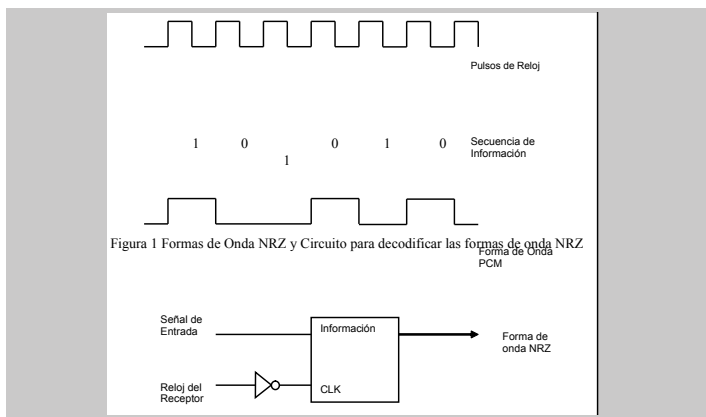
Pulsos de Reloj

1 0 1 0 1 0

Secuencia de Información

Figura 1 Formas de Onda NRZ y Circuito para decodificar las formas de onda NRZ

Forma de Onda PCM

Señal de Entrada

Información

Forma de onda NRZ

Reloj del Receptor

CLK